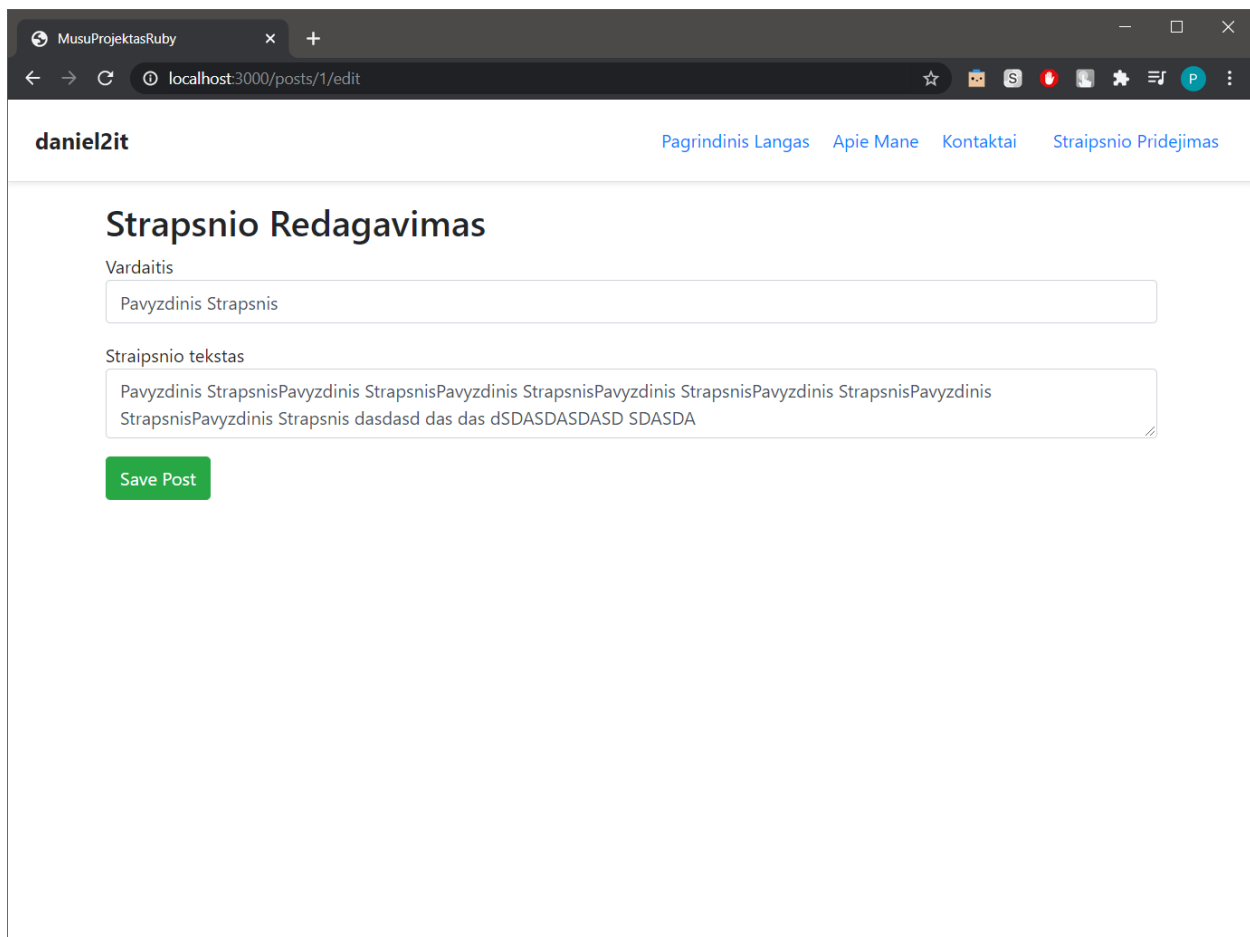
MusuProjektasRuby

localhost:3000/posts/1/edit

S

P

daniel2it

Pagrindinis Langas Apie Mane Kontaktai Straipsnio Pridejimas

Strapsnio Redagavimas

Vardaitis

Pavyzdinis Strapsnis

Straipsnio tekstas

Pavyzdinis StrapsnisPavyzdinis StrapsnisPavyzdinis StrapsnisPavyzdinis StrapsnisPavyzdinis StrapsnisPavyzdinis StrapsnisPavyzdinis Strapsnis dasdasd das das dSDASDASDASD SDASDA

Save Post